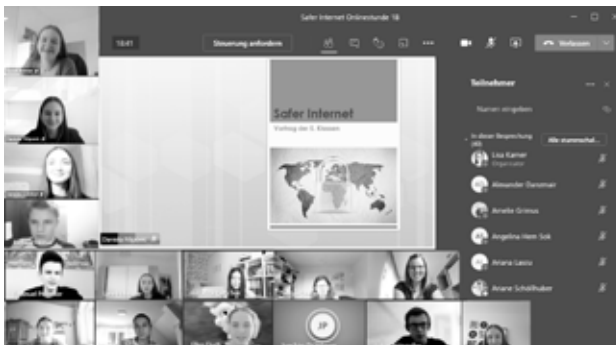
Safer Internet Onlinestunde 1ß

18:41

Steuerung anfordern

Verlassen

Safer Internet

Vortrag der 5. Klassen

Teilnehmer

Namen eingeben

In dieser Besprechung (18)

Alle stummschal...

Lisa Karner
Organisator

Alexander Dansmer

Amelie Grünus

Angelina Hem Sok

Ariana Lasiu

Ariane Schöllhuber

JP

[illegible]